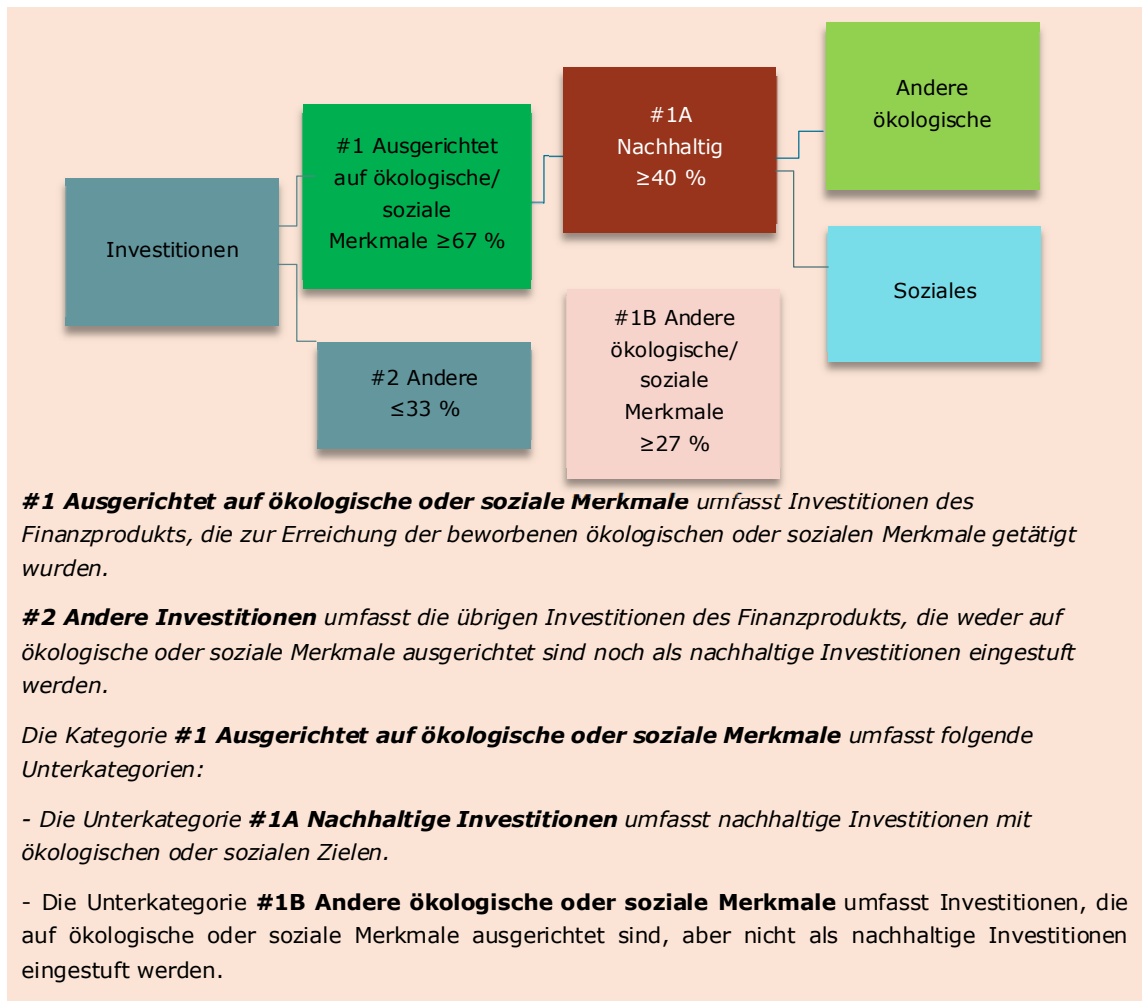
Investitionen

#1 Ausgerichtet auf ökologische/ soziale Merkmale ≥67 %

#2 Andere ≤33 %

#1A Nachhaltig ≥40 %

#1B Andere ökologische/ soziale Merkmale ≥27 %

Andere ökologische

Soziales

***#1 Ausgerichtet auf ökologische oder soziale Merkmale*** *umfasst Investitionen des Finanzprodukts, die zur Erreichung der beworbenen ökologischen oder sozialen Merkmale getätigt wurden.*

***#2 Andere Investitionen*** *umfasst die übrigen Investitionen des Finanzprodukts, die weder auf ökologische oder soziale Merkmale ausgerichtet sind noch als nachhaltige Investitionen eingestuft werden.*

*Die Kategorie* ***#1 Ausgerichtet auf ökologische oder soziale Merkmale*** *umfasst folgende Unterkategorien:*

*- Die Unterkategorie* ***#1A Nachhaltige Investitionen*** *umfasst nachhaltige Investitionen mit ökologischen oder sozialen Zielen.*

- Die Unterkategorie **#1B Andere ökologische oder soziale Merkmale** umfasst Investitionen, die auf ökologische oder soziale Merkmale ausgerichtet sind, aber nicht als nachhaltige Investitionen eingestuft werden.